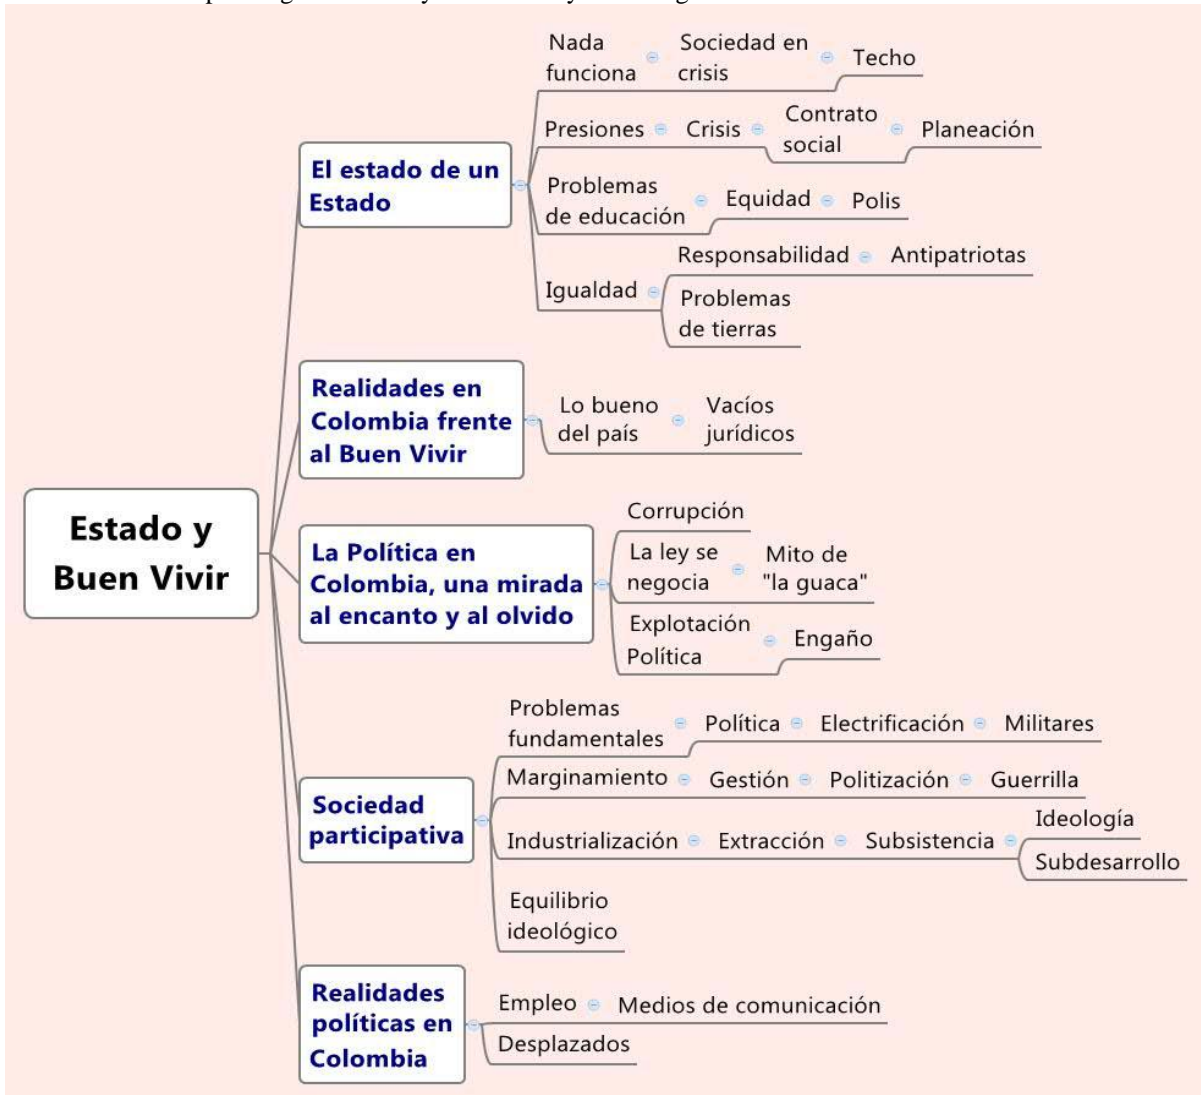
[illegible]

Estado y Buen Vivir

El estado de un Estado

Nada funciona

Sociedad en crisis

Techo

Presiones

Crisis

Contrato social

Planeación

Problemas de educación

Equidad

Polis

Igualdad

Responsabilidad

Antipatriotas

Problemas de tierras

Realidades en Colombia frente al Buen Vivir

Lo bueno del país

Vacíos jurídicos

La Política en Colombia, una mirada al encanto y al olvido

Corrupción

La ley se negocia

Mito de "la guaca"

Explotación Política

Engaño

Sociedad participativa

Problemas fundamentales

Política

Electrificación

Militares

Marginamiento

Gestión

Politización

Guerrilla

Industrialización

Extracción

Subsistencia

Ideología

Subdesarrollo

Equilibrio ideológico

Realidades políticas en Colombia

Empleo

Medios de comunicación

Desplazados